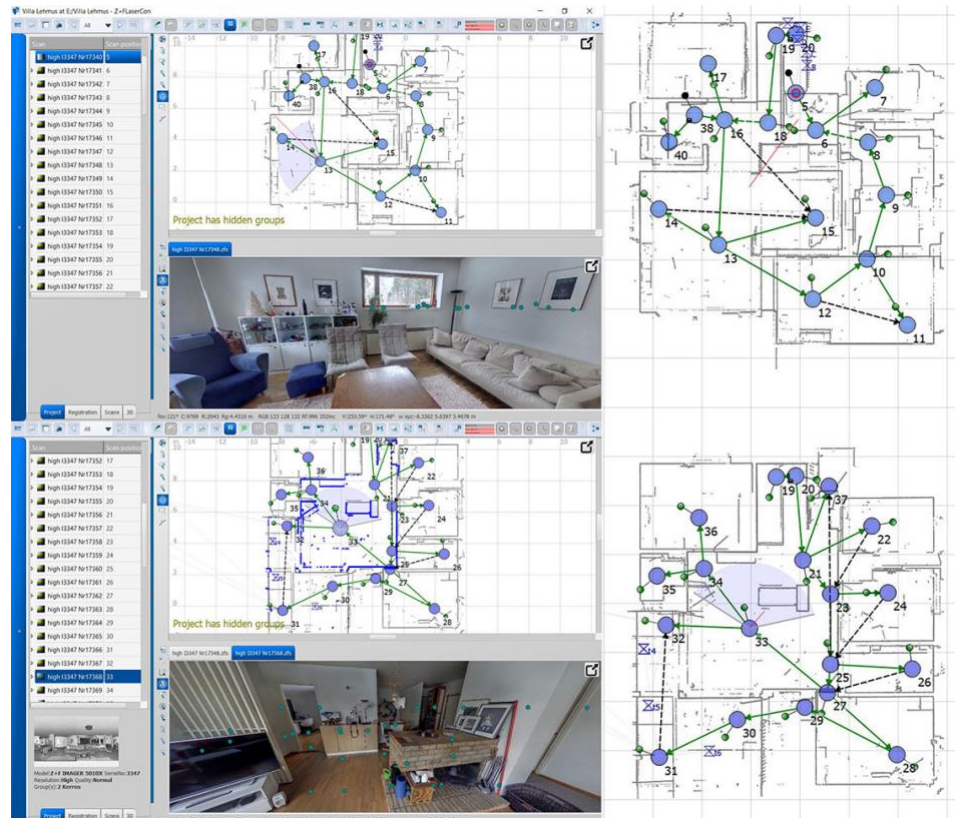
Villa Lehmus at E:/Villa Lehmus - Z+F LaserCon

All

Scan | Scan position
high I3347 Nr17340 5
high I3347 Nr17341 6
high I3347 Nr17342 7
high I3347 Nr17343 8
high I3347 Nr17344 9
high I3347 Nr17345 10
high I3347 Nr17346 11
high I3347 Nr17347 12
high I3347 Nr17348 13
high I3347 Nr17349 14
high I3347 Nr17350 15
high I3347 Nr17351 16
high I3347 Nr17352 17
high I3347 Nr17353 18
high I3347 Nr17354 19
high I3347 Nr17355 20
high I3347 Nr17356 21
high I3347 Nr17357 22

Project | Registration | Scans | 3D

17 19 20 38 18 5 7 40 16 6 8 14 15 9 13 10 12 11

Project has hidden groups

high I3347 Nr17348.zfs

19 20 17 7 5 38 18 16 6 40 8 9 14 15 13 10 12 11

Scan | Scan position
high I3347 Nr17352 17
high I3347 Nr17353 18
high I3347 Nr17354 19
high I3347 Nr17355 20
high I3347 Nr17356 21
high I3347 Nr17357 22
high I3347 Nr17358 23
high I3347 Nr17359 24
high I3347 Nr17360 25
high I3347 Nr17361 26
high I3347 Nr17362 27
high I3347 Nr17363 28
high I3347 Nr17364 29
high I3347 Nr17365 30
high I3347 Nr17366 31
high I3347 Nr17367 32
high I3347 Nr17368 33
high I3347 Nr17369 34

Model: Z+F IMAGER 5010X Serialno: 3347
Resolution: High Quality: Normal
Group(s): 2 Kerros

Project | Registration | Scans | 3D

19 20 37 36 22 21 34 35 23 24 32 33 25 26 27 29 30 28 31

Project has hidden groups

high I3347 Nr17348.zfs | high I3347 Nr17368.zfs

19 20 37 36 22 21 34 35 23 24 32 33 25 26 27 29 30 31 28